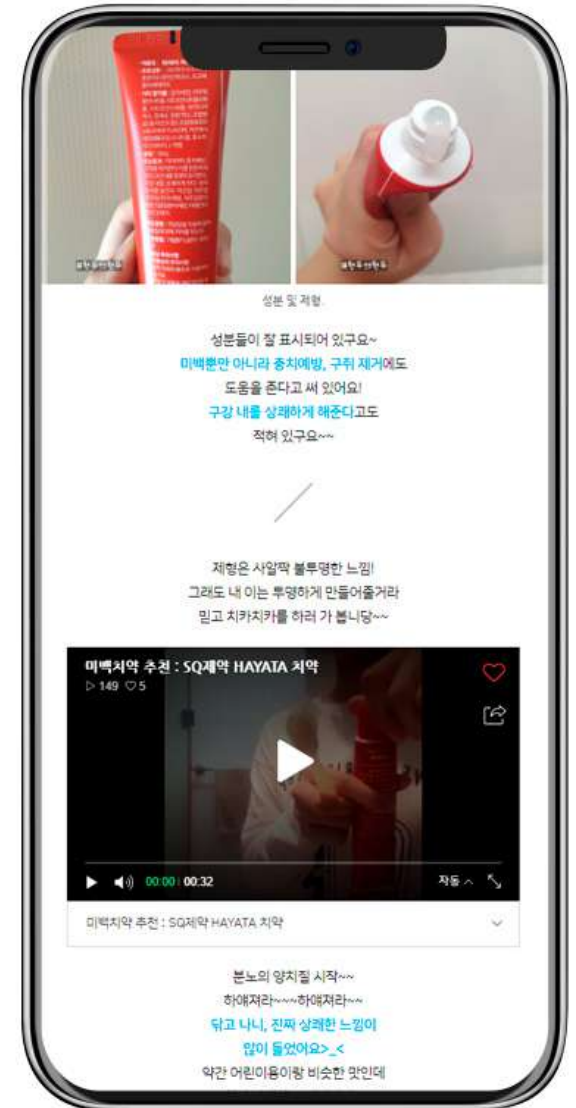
성분 및 제형

성분들이 잘 표시되어 있구요~
미백뿐만 아니라 충치예방, 구취 제거에도
도움을 준다고 써 있어요!
구강 내를 상쾌하게 해준다고도
적혀 있구요~~

제형은 사알짝 불투명한 느낌!
그래도 내 이는 투명하게 만들어줄거라
믿고 치카치카를 하러 가 봅니당~~

미백치약 추천 : SQ제약 HAYATA 치약
▷ 149 ♡ 5

00:00 | 00:32
자동 ^

미백치약 추천 : SQ제약 HAYATA 치약

본노의 양치질 시작~~
하얘져라~~~하얘져라~~
닦고 나니, 진짜 상쾌한 느낌이
많이 들었어요>_<
약간 어린이용이랑 비슷한 맛인데